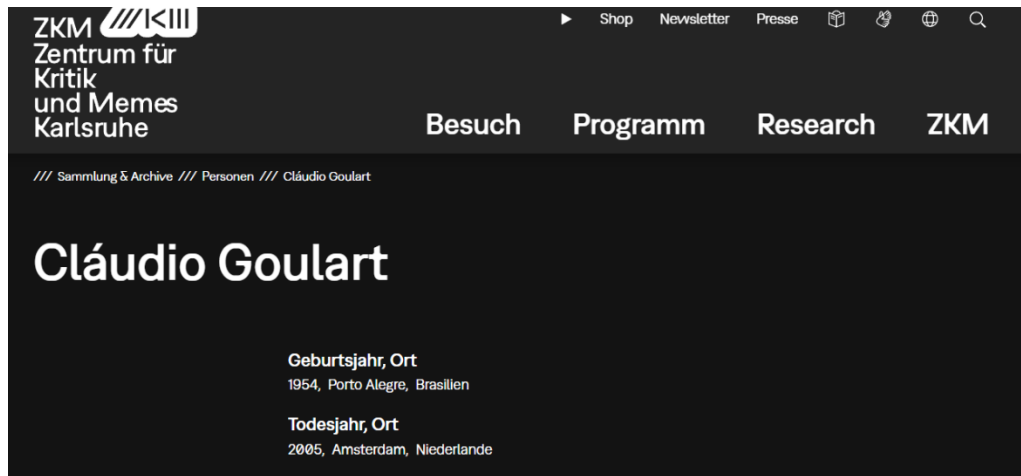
ZKM ///K|||
Zentrum für Kritik und Memes Karlsruhe

Shop Newsletter Presse

Besuch Programm Research ZKM

/// Sammlung & Archive /// Personen /// Cláudio Goulart

Cláudio Goulart

Geburtsjahr, Ort
1954, Porto Alegre, Brasilien

Todesjahr, Ort
2005, Amsterdam, Niederlande